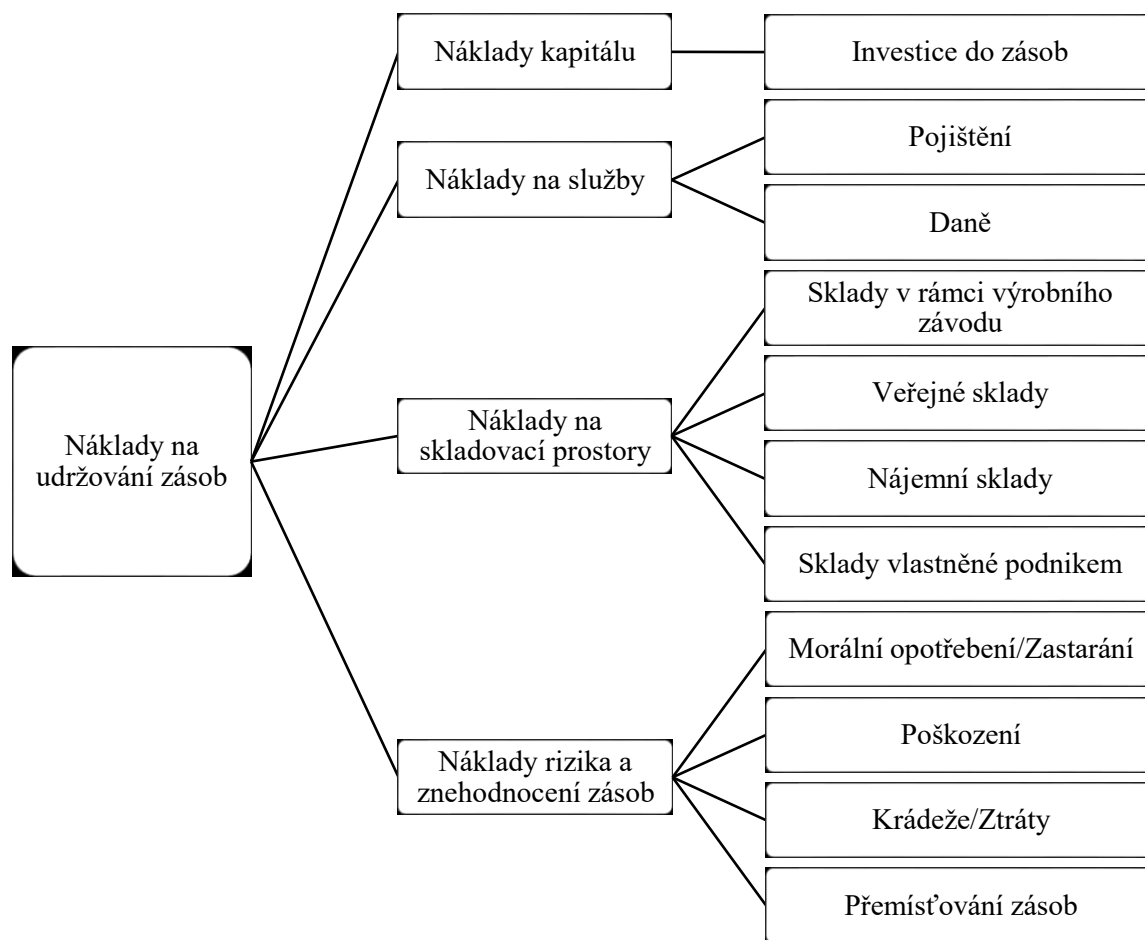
Náklady na udržování zásob

Náklady kapitálu

Investice do zásob

Náklady na služby

Pojištění

Daně

Náklady na skladovací prostory

Sklady v rámci výrobního závodu

Veřejné sklady

Nájemní sklady

Sklady vlastněné podnikem

Náklady rizika a znehodnocení zásob

Morální opotřebení/Zastarání

Poškození

Krádeže/Ztráty

Přemísťování zásob